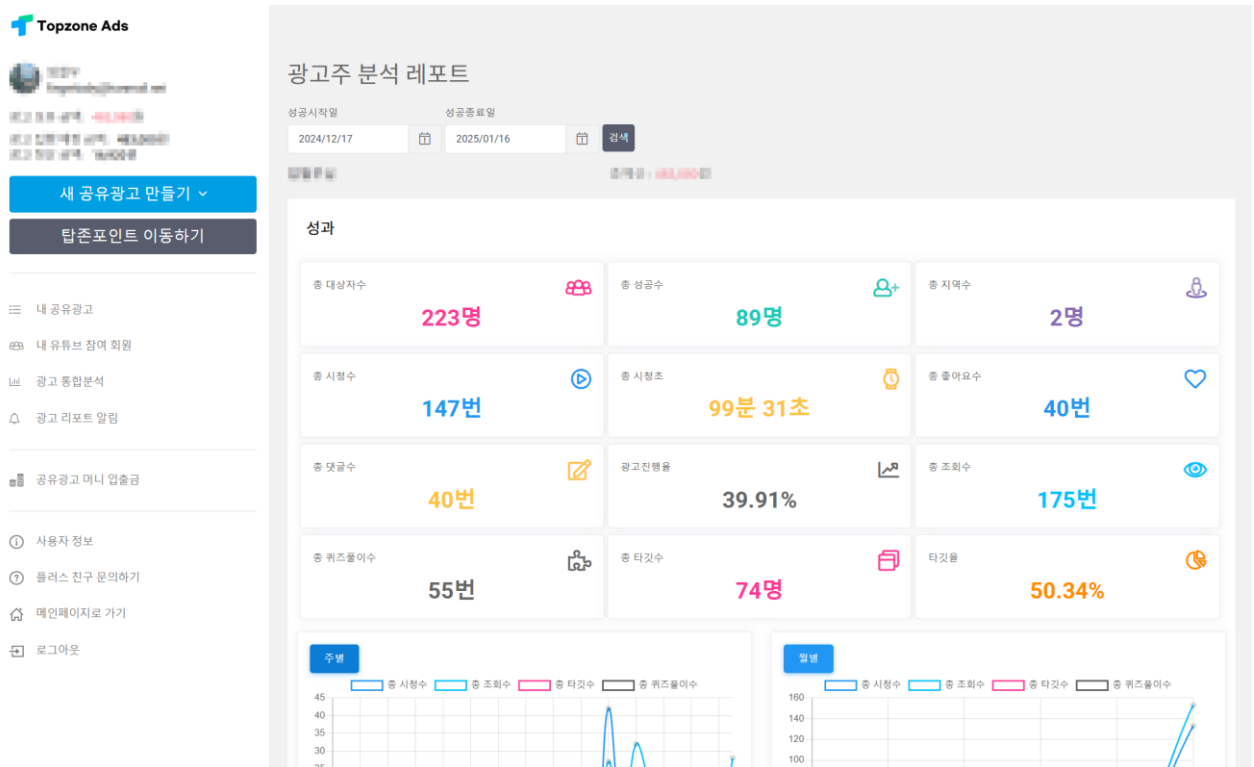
Topzone Ads

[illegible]
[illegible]
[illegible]
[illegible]
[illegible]

새 공유광고 만들기
탑존포인트 이동하기

내 공유광고
내 유튜브 참여 회원
광고 통합분석
광고 리포트 알림

공유광고 머니 입출금

사용자 정보
플러스 친구 문의하기
메인페이지로 가기
로그아웃

광고주 분석 레포트

성공시작일
2024/12/17
성공종료일
2025/01/16
검색

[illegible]
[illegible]

성과

총 대상자수
223명

총 성공수
89명

총 지역수
2명

총 시청수
147번

총 시청초
99분 31초

총 좋아요수
40번

총 댓글수
40번

광고진행율
39.91%

총 조회수
175번

총 퀴즈풀이수
55번

총 타깃수
74명

타깃율
50.34%

주별
총 시청수 총 조회수 총 타깃수 총 퀴즈풀이수
45
40
35
30
25

월별
총 시청수 총 조회수 총 타깃수 총 퀴즈풀이수
160
140
120
100